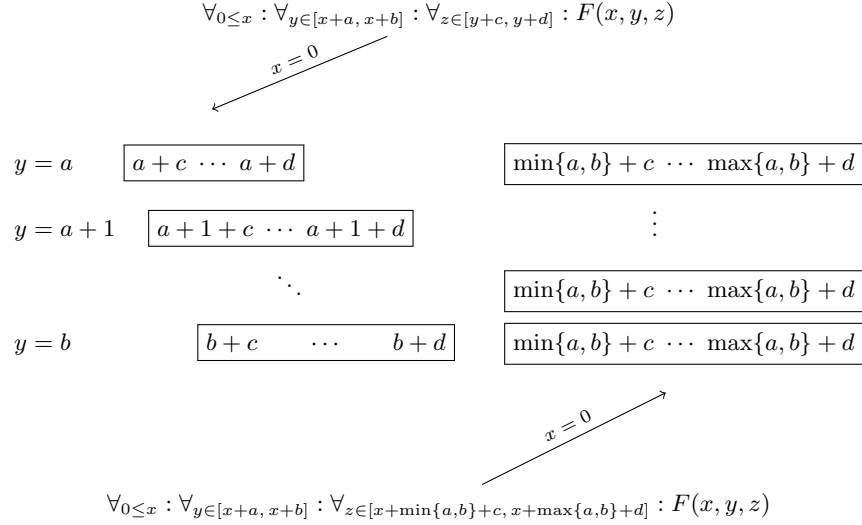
$\forall_{0\leq x} : \forall_{y\in[x+a,\,x+b]} : \forall_{z\in[y+c,\,y+d]} : F(x,y,z)$

$x=0$

$y=a$ $a+c \cdots a+d$

$\min\{a,b\}+c \cdots \max\{a,b\}+d$

$y=a+1$ $a+1+c \cdots a+1+d$

$\vdots$

$\ddots$

$\min\{a,b\}+c \cdots \max\{a,b\}+d$

$y=b$ $b+c \cdots b+d$

$\min\{a,b\}+c \cdots \max\{a,b\}+d$

$x=0$

$\forall_{0\leq x} : \forall_{y\in[x+a,\,x+b]} : \forall_{z\in[x+\min\{a,b\}+c,\,x+\max\{a,b\}+d]} : F(x,y,z)$